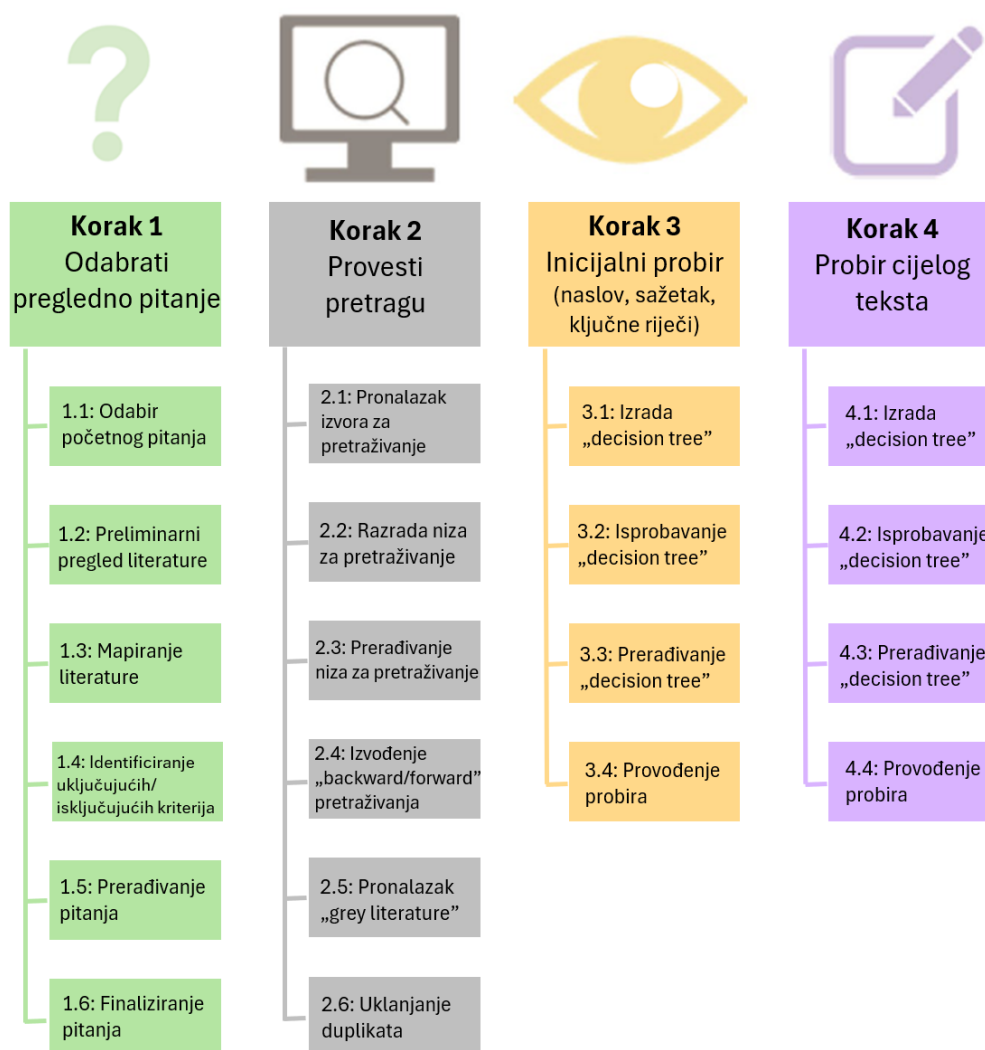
?

**Korak 1**
Odabrati pregledno pitanje

1.1: Odabir početnog pitanja

1.2: Preliminarni pregled literature

1.3: Mapiranje literature

1.4: Identificiranje uključujućih/ isključujućih kriterija

1.5: Prerađivanje pitanja

1.6: Finaliziranje pitanja

**Korak 2**
Provesti pretragu

2.1: Pronalazak izvora za pretraživanje

2.2: Razrada niza za pretraživanje

2.3: Prerađivanje niza za pretraživanje

2.4: Izvođenje „backward/forward" pretraživanja

2.5: Pronalazak „grey literature"

2.6: Uklanjanje duplikata

**Korak 3**
Inicijalni probir (naslov, sažetak, ključne riječi)

3.1: Izrada „decision tree"

3.2: Isprobavanje „decision tree"

3.3: Prerađivanje „decision tree"

3.4: Provođenje probira

**Korak 4**
Probir cijelog teksta

4.1: Izrada „decision tree"

4.2: Isprobavanje „decision tree"

4.3: Prerađivanje „decision tree"

4.4: Provođenje probira